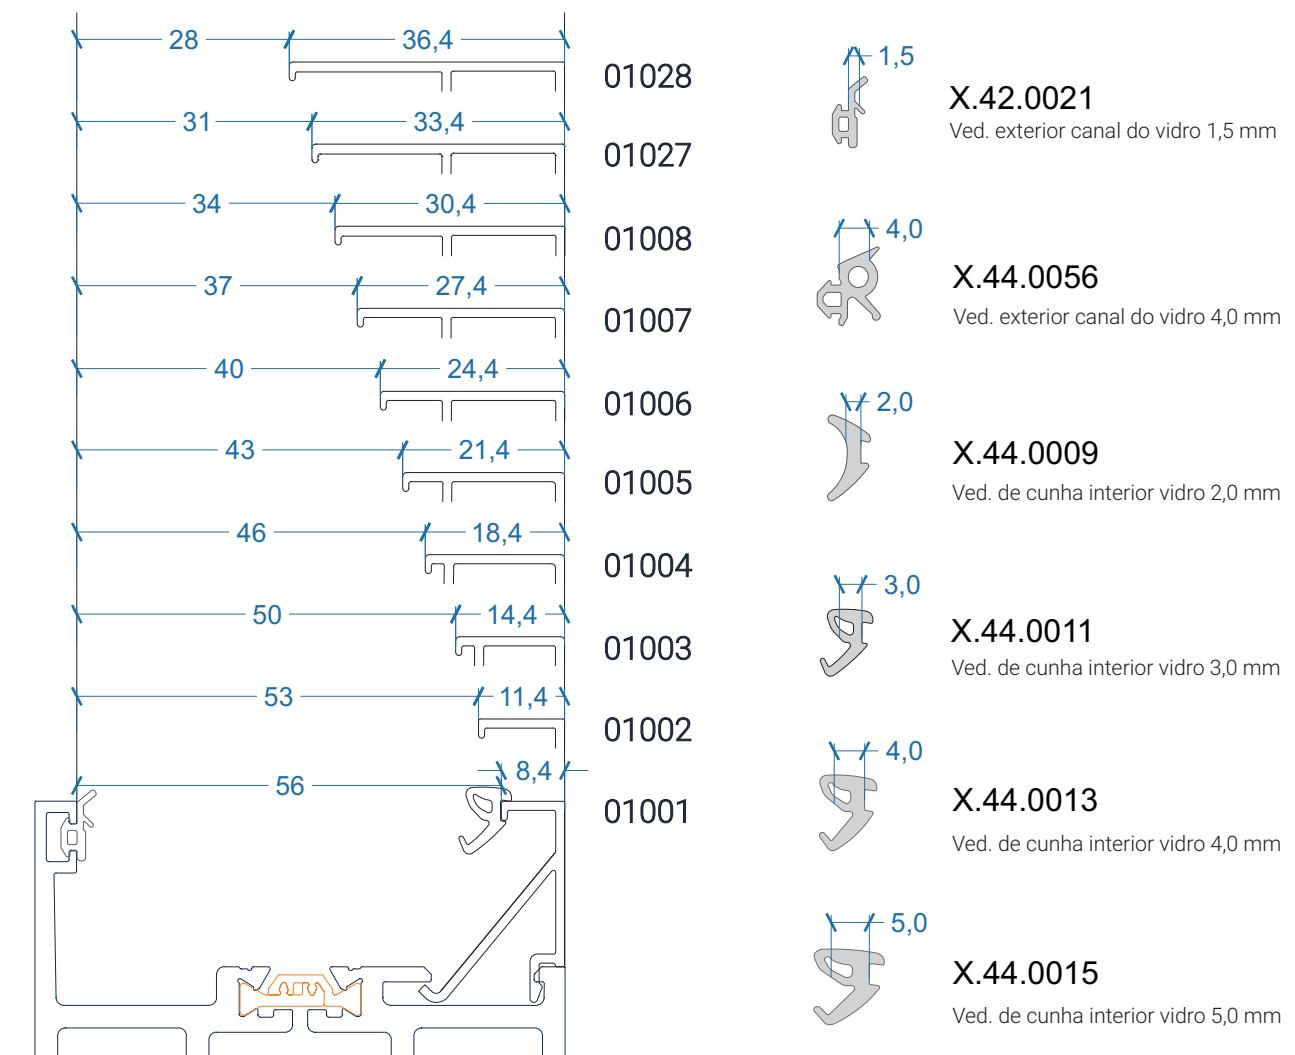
28
36,4
01028
31
33,4
01027
34
30,4
01008
37
27,4
01007
40
24,4
01006
43
21,4
01005
46
18,4
01004
50
14,4
01003
53
11,4
01002
56
8,4
01001

1,5
X.42.0021
Ved. exterior canal do vidro 1,5 mm

4,0
X.44.0056
Ved. exterior canal do vidro 4,0 mm

2,0
X.44.0009
Ved. de cunha interior vidro 2,0 mm

3,0
X.44.0011
Ved. de cunha interior vidro 3,0 mm

4,0
X.44.0013
Ved. de cunha interior vidro 4,0 mm

5,0
X.44.0015
Ved. de cunha interior vidro 5,0 mm